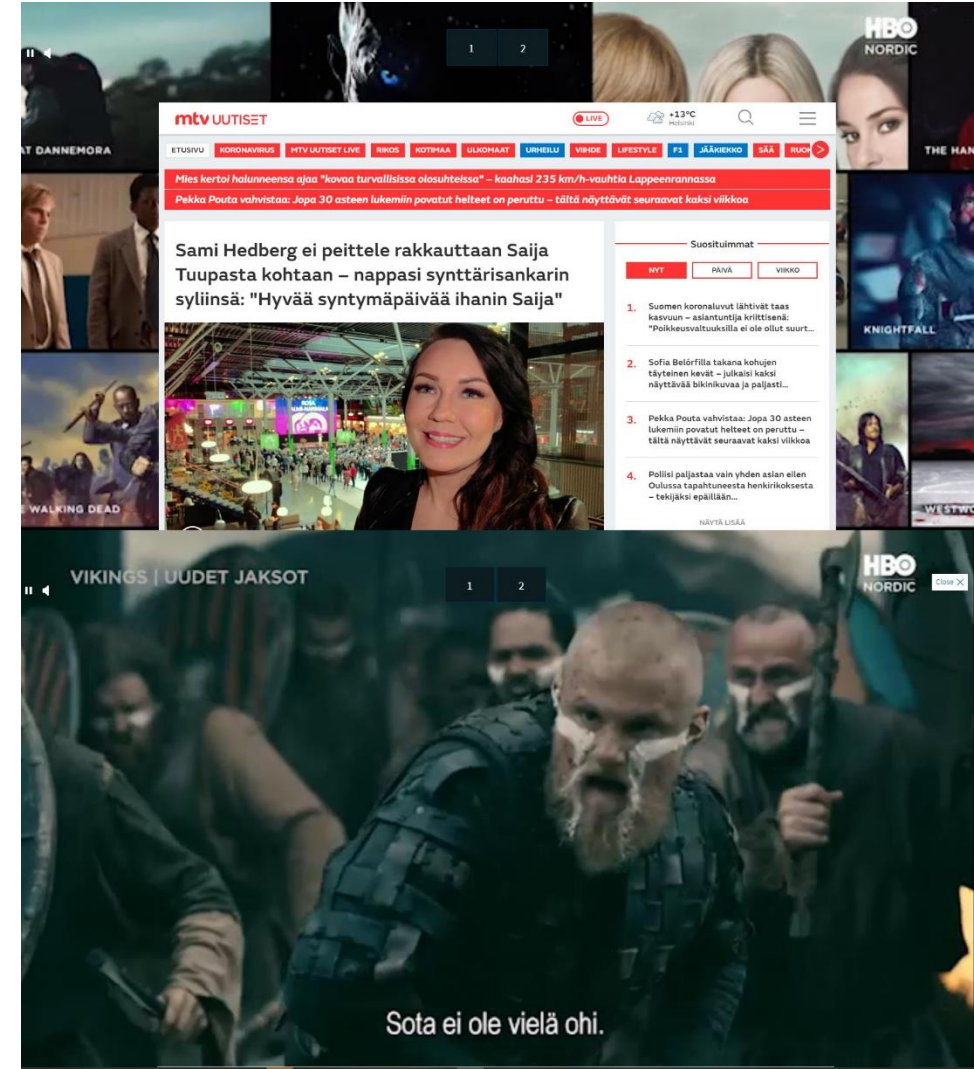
1 2

HBO NORDIC

AT DANNEMORA

THE HAN

mtv UUTISET

LIVE

+13°C Helsinki

ETUSIVU KORONAVIRUS MTV UUTISET LIVE RIKOS KOTIMAA ULKOMAAT URHEILU VIIHDE LIFESTYLE F1 JÄÄKIEKKO SÄÄ RUOK

Mies kertoi halunneensa ajaa "kovaa turvallisissa olosuhteissa" – kaahasi 235 km/h-vauhtia Lappeenrannassa

Pekka Pouta vahvistaa: Jopa 30 asteen lukemiin povatut helteet on peruttu – tältä näyttävät seuraavat kaksi viikkoa

Sami Hedberg ei peittele rakkauttaan Saija Tuupasta kohtaan – nappasi synttärisankarin syliinsä: "Hyvää syntymäpäivää ihanin Saija"

Suosituimmat

NYT PÄIVÄ VIIKKO

1. Suomen koronaluvut lähtivät taas kasvuun – asiantuntija kriittisenä: "Poikkeusvaltuuksilla ei ole ollut suurt...

2. Sofia Belórfilla takana kohujen täyteinen kevät – julkaisi kaksi näyttävää bikinikuvaa ja paljasti...

3. Pekka Pouta vahvistaa: Jopa 30 asteen lukemiin povatut helteet on peruttu – tältä näyttävät seuraavat kaksi viikkoa

4. Poliisi paljastaa vain yhden asian eilen Oulussa tapahtuneesta henkirikoksesta – tekijäksi epäillään...

NÄYTÄ LISÄÄ

KNIGHTFALL

E WALKING DEAD

WESTWO

VIKINGS | UUDET JAKSOT

1 2

HBO NORDIC

Close X

Sota ei ole vielä ohi.